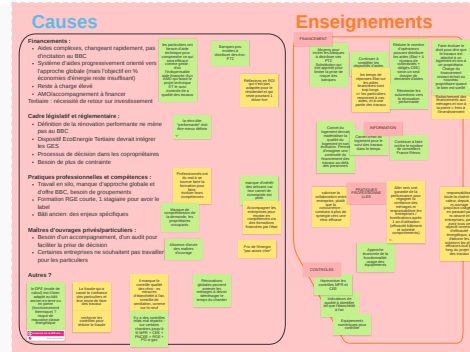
Causes

Enseignements

Financements :
• Aides complexes, changeant rapidement, pas d'incitation au BBC
• Système d'aides progressivement orienté vers l'approche globale (mais l'objectif en % économies d'énergie reste insuffisant)
• Reste à charge élevé
• AMO/accompagnement à financer
Tertiaire : nécessité de retour sur investissement

Cadre législatif et réglementaire :
• Définition de la rénovation performante ne mène pas au BBC
• Dispositif EcoEnergie Tertiaire devrait intégrer les GES
• Processus de décision dans les copropriétés
• Besoin de plus de contrainte

Pratiques professionnelles et compétences :
• Travail en silo, manque d'approche globale et d'offre BBC, besoin de groupements
• Formation RGE courte, 1 stagiaire pour avoir le label
• Bâti ancien: des enjeux spécifiques

Maîtres d'ouvrages privés/particuliers :
• Besoin d'un accompagnement, d'un audit pour faciliter la prise de décision
• Certaines entreprises ne souhaitent pas travailler pour les particuliers

Autres ?

FINANCEMENT

INFORMATION

PRATIQUES PROFESSIONNELLES

CONTROLES

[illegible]